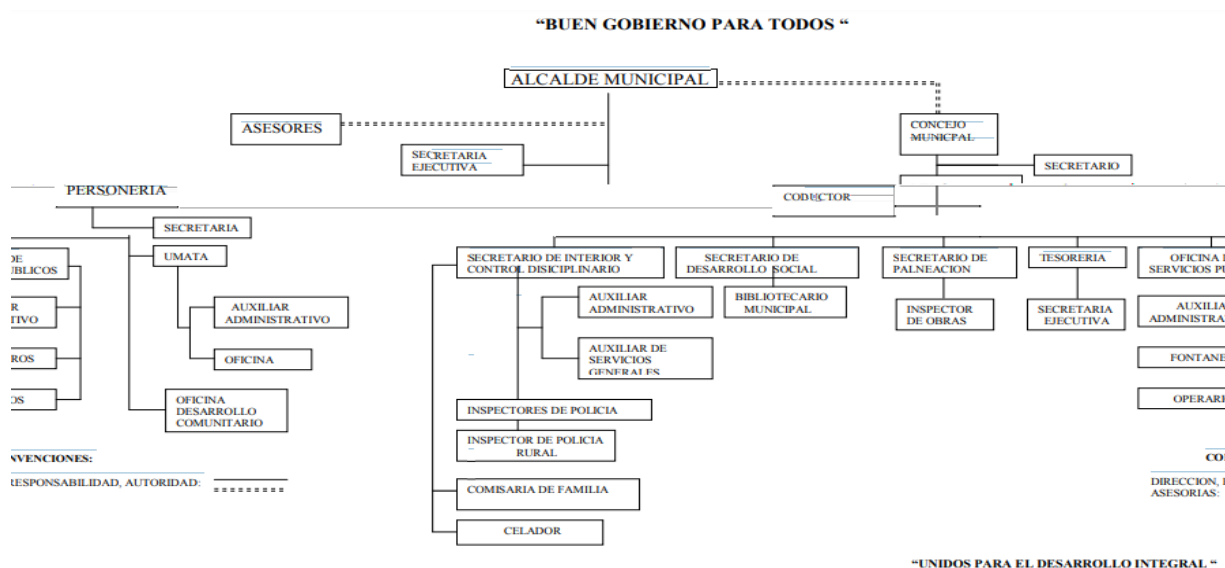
"BUEN GOBIERNO PARA TODOS "

ALCALDE MUNICIPAL

ASESORES

SECRETARIA EJECUTIVA

CONCEJO MUNICIPAL

SECRETARIO

PERSONERIA

CODUCTOR

SECRETARIA

UMATA

AUXILIAR ADMINISTRATIVO

OFICINA

OFICINA DESARROLLO COMUNITARIO

DE ÚBLICOS

R TIVO

ROS

OS

SECRETARIO DE INTERIOR Y CONTROL DISCIPLINARIO

AUXILIAR ADMINISTRATIVO

AUXILIAR DE SERVICIOS GENERALES

INSPECTORES DE POLICIA

INSPECTOR DE POLICIA RURAL

COMISARIA DE FAMILIA

CELADOR

SECRETARIO DE DESARROLLO SOCIAL

BIBLIOTECARIO MUNICIPAL

SECRETARIO DE PALNEACION

INSPECTOR DE OBRAS

TESORERIA

SECRETARIA EJECUTIVA

OFICINA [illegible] SERVICIOS PU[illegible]

AUXILI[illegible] ADMINISTRA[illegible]

FONTANE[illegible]

OPERARI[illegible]

NVENCIONES:

RESPONSABILIDAD, AUTORIDAD:

CO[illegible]

DIRECCION, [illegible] ASESORIAS:

"UNIDOS PARA EL DESARROLLO INTEGRAL "